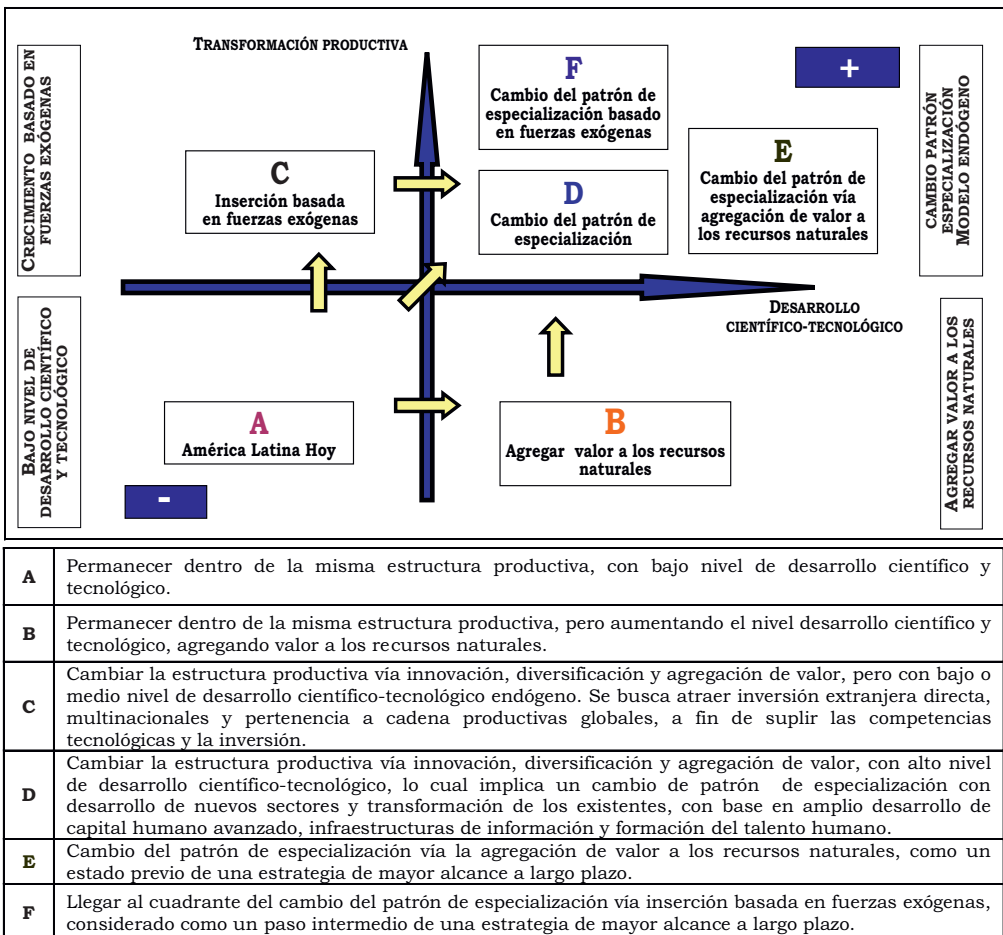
Crecimiento basado en fuerzas exógenas

Transformación productiva

F
Cambio del patrón de especialización basado en fuerzas exógenas

+

Cambio patrón especialización Modelo endógeno

C
Inserción basada en fuerzas exógenas

D
Cambio del patrón de especialización

E
Cambio del patrón de especialización vía agregación de valor a los recursos naturales

Bajo nivel de desarrollo científico y tecnológico

Desarrollo científico-tecnológico

Agregar valor a los recursos naturales

A
América Latina Hoy

B
Agregar valor a los recursos naturales

-

| | |
|---|---|
| A | Permanecer dentro de la misma estructura productiva, con bajo nivel de desarrollo científico y tecnológico. |
| B | Permanecer dentro de la misma estructura productiva, pero aumentando el nivel desarrollo científico y tecnológico, agregando valor a los recursos naturales. |
| C | Cambiar la estructura productiva vía innovación, diversificación y agregación de valor, pero con bajo o medio nivel de desarrollo científico-tecnológico endógeno. Se busca atraer inversión extranjera directa, multinacionales y pertenencia a cadena productivas globales, a fin de suplir las competencias tecnológicas y la inversión. |
| D | Cambiar la estructura productiva vía innovación, diversificación y agregación de valor, con alto nivel de desarrollo científico-tecnológico, lo cual implica un cambio de patrón de especialización con desarrollo de nuevos sectores y transformación de los existentes, con base en amplio desarrollo de capital humano avanzado, infraestructuras de información y formación del talento humano. |
| E | Cambio del patrón de especialización vía la agregación de valor a los recursos naturales, como un estado previo de una estrategia de mayor alcance a largo plazo. |
| F | Llegar al cuadrante del cambio del patrón de especialización vía inserción basada en fuerzas exógenas, considerado como un paso intermedio de una estrategia de mayor alcance a largo plazo. |